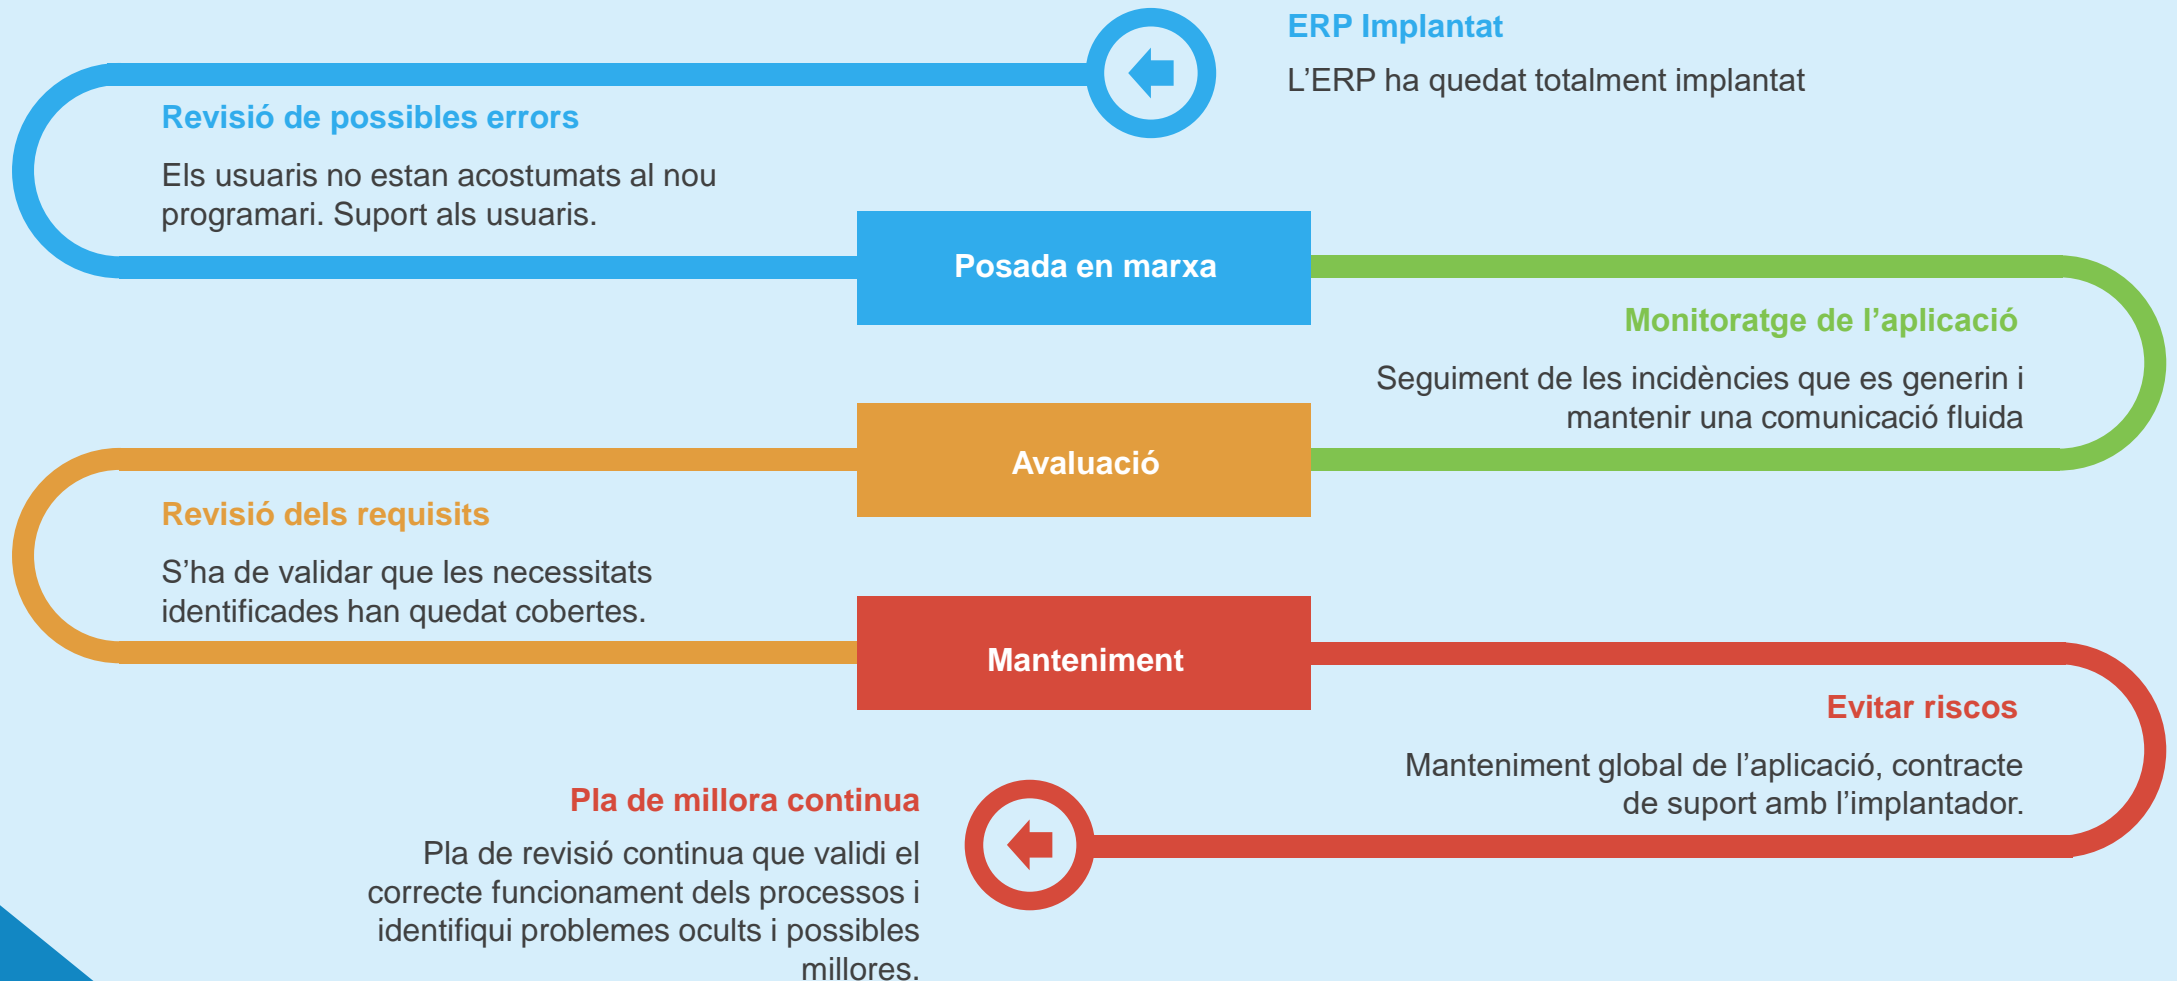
ERP Implantat

L’ERP ha quedat totalment implantat

Revisió de possibles errors

Els usuaris no estan acostumats al nou programari. Suport als usuaris.

Posada en marxa

Monitoratge de l’aplicació

Seguiment de les incidències que es generin i mantenir una comunicació fluida

Avaluació

Revisió dels requisits

S’ha de validar que les necessitats identificades han quedat cobertes.

Manteniment

Evitar riscos

Manteniment global de l’aplicació, contracte de suport amb l’implantador.

Pla de millora continua

Pla de revisió continua que validi el correcte funcionament dels processos i identifiqui problemes ocults i possibles millores.